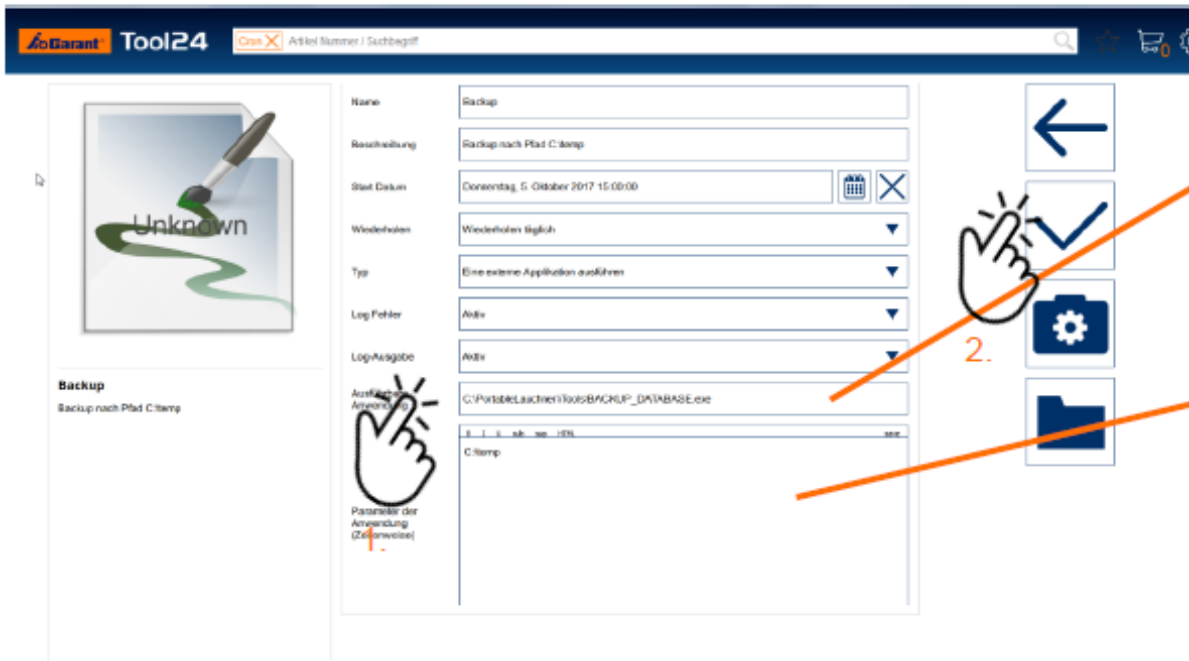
Garant Tool24 Cron Artikel Nummer / Suchbegriff

0

Unknown

Backup

Backup nach Pfad C:\temp

Name Backup

Beschreibung Backup nach Pfad C:\temp

Start Datum Donnerstag, 5. Oktober 2017 15:00:00

Wiederholen Wiederholen täglich

Typ Eine externe Applikation ausführen

Log Fehler Aktiv

Log Ausgabe Aktiv

Ausführbare Anwendung C:\PortableLauchner\Tools\BACKUP_DATABASE.exe

C:\temp

Parameter der Anwendung (Zeilenweise)

1.

2.